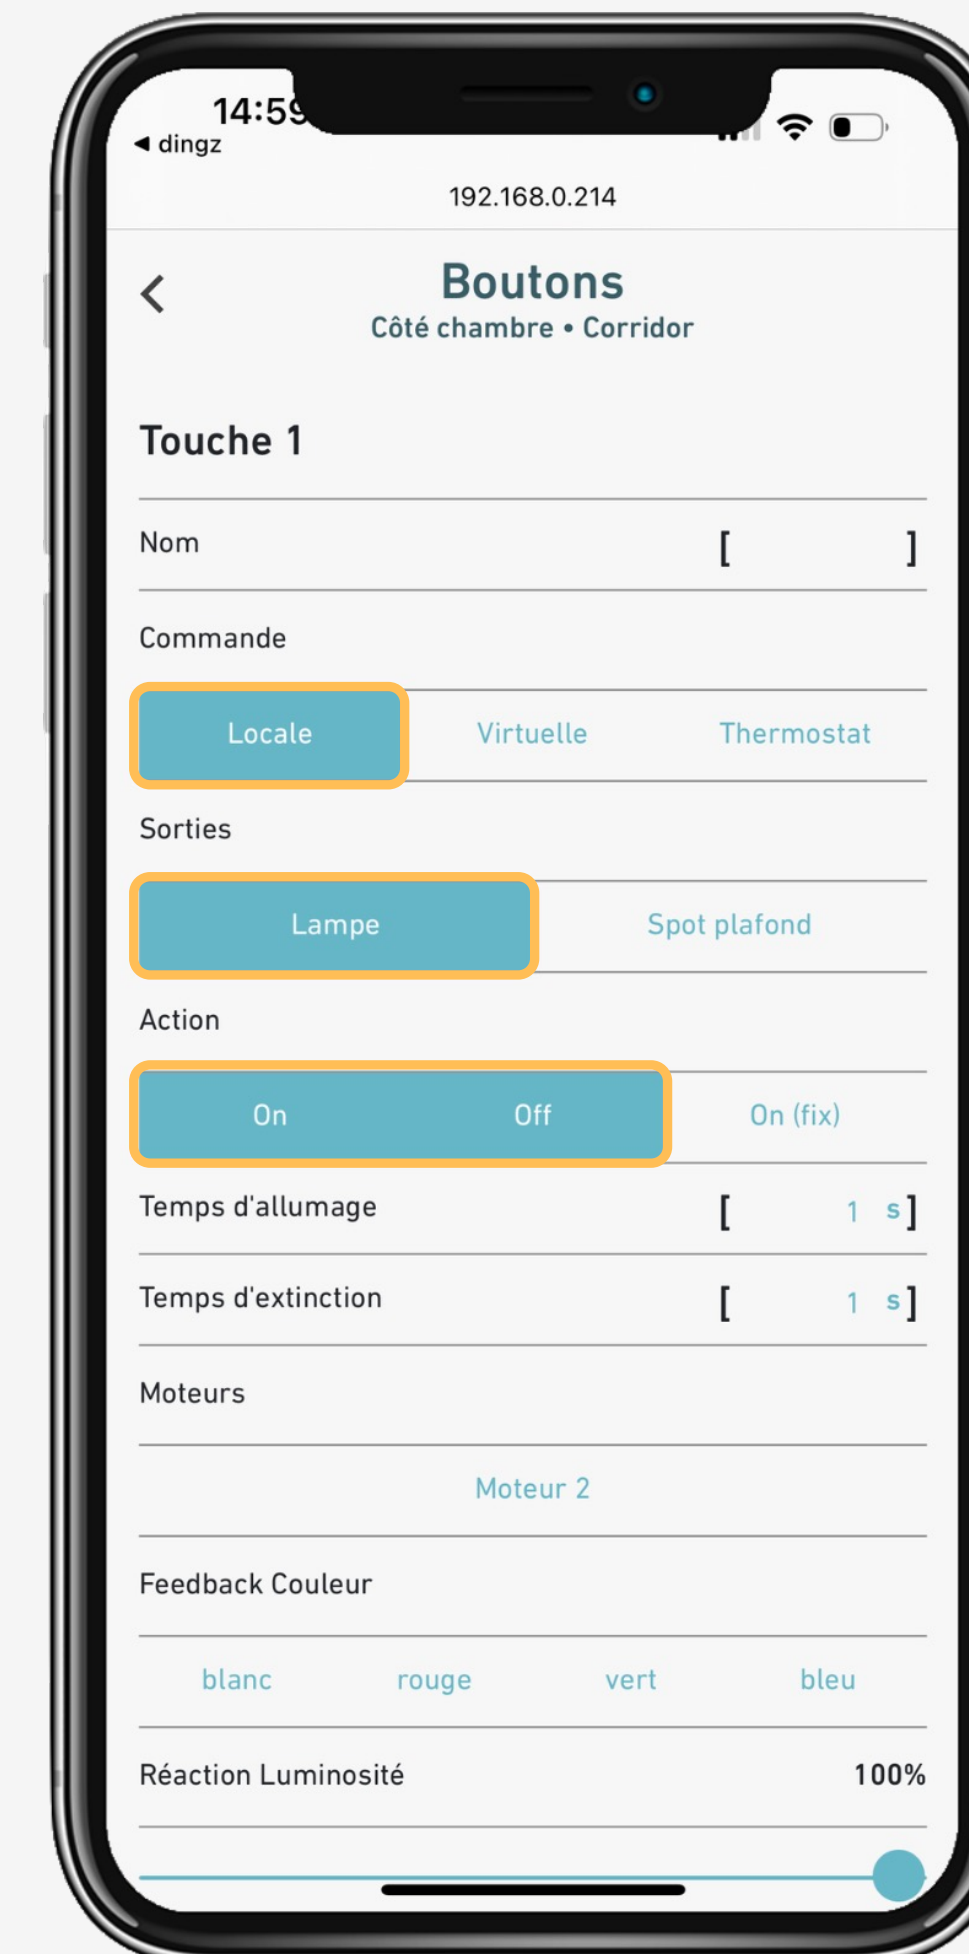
14:59
◂ dingz
192.168.0.214

<
Boutons
Côté chambre • Corridor

Touche 1

Nom [ ]

Commande

Locale Virtuelle Thermostat

Sorties

Lampe Spot plafond

Action

On Off On (fix)

Temps d'allumage [ 1 s]

Temps d'extinction [ 1 s]

Moteurs

Moteur 2

Feedback Couleur

blanc rouge vert bleu

Réaction Luminosité 100%